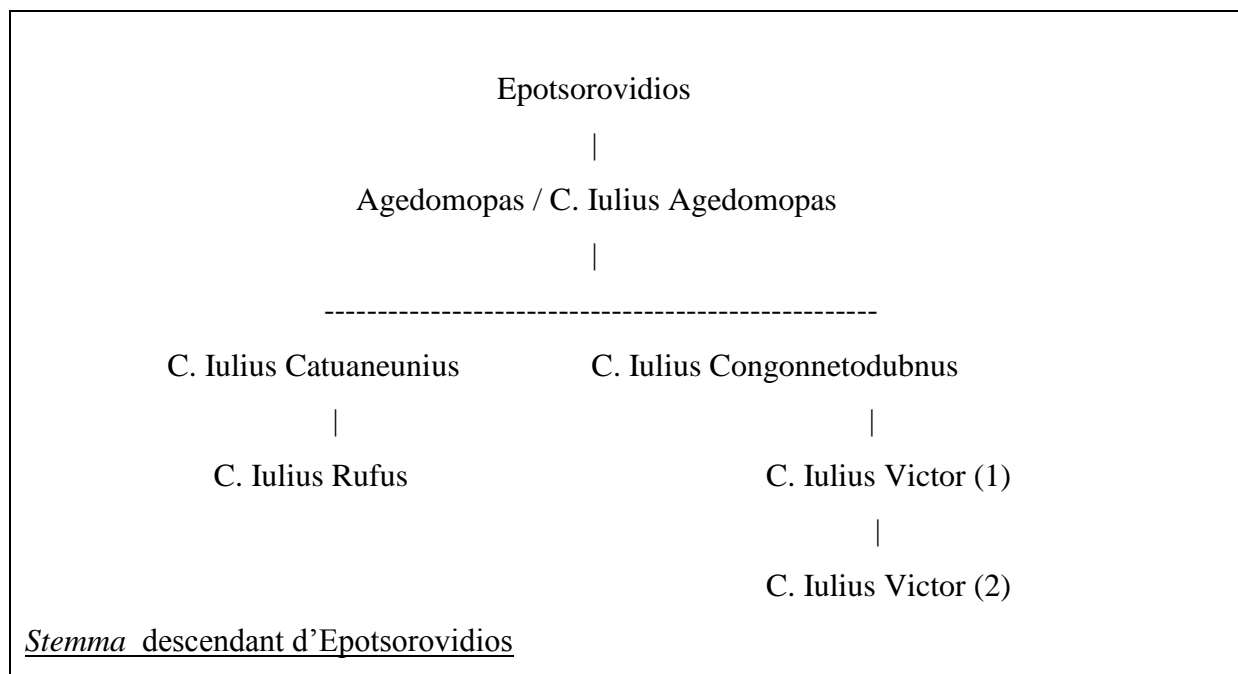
Epotsorovidios

|

Agedomopas / C. Iulius Agedomopas

|

----------------------------------------------------

C. Iulius Catuaneunius

|

C. Iulius Rufus

C. Iulius Congonnetodubnus

|

C. Iulius Victor (1)

|

C. Iulius Victor (2)

*Stemma* descendant d'Epotsorovidios